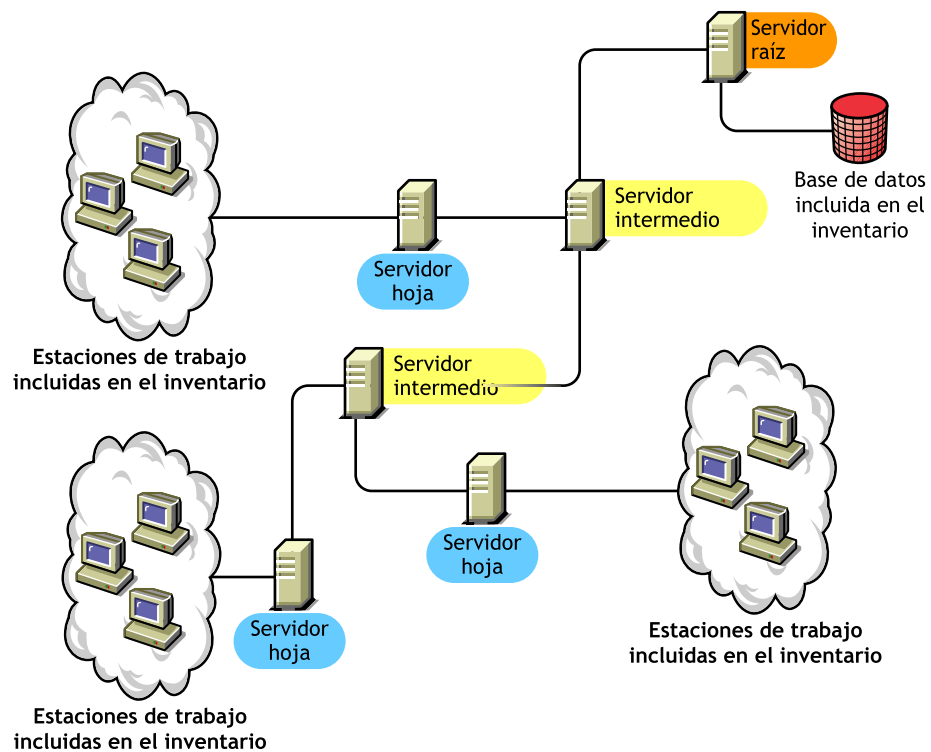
Servidor raíz

Base de datos incluida en el inventario

Servidor intermedio

Servidor hoja

Estaciones de trabajo incluidas en el inventario

Servidor intermedio

Servidor hoja

Estaciones de trabajo incluidas en el inventario

Servidor hoja

Estaciones de trabajo incluidas en el inventario